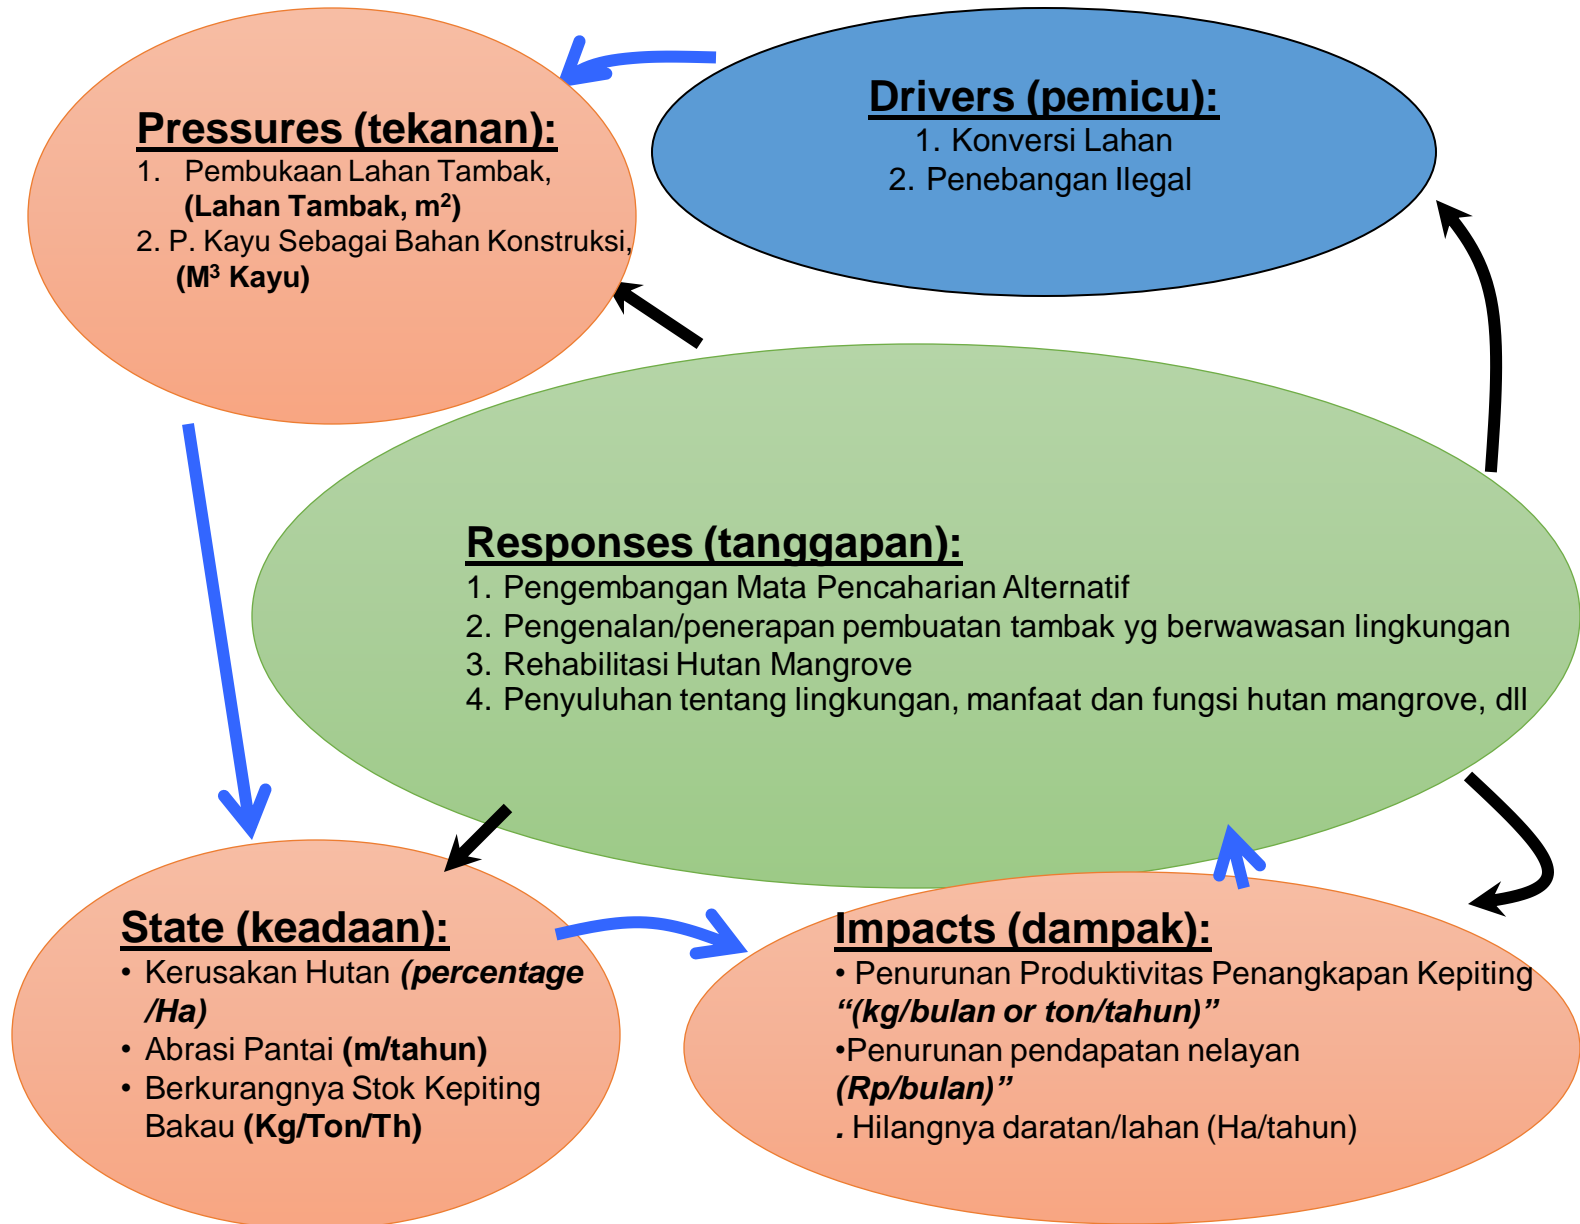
Pressures (tekanan):
1. Pembukaan Lahan Tambak, (Lahan Tambak, m$^2$)
2. P. Kayu Sebagai Bahan Konstruksi, (M$^3$ Kayu)

Drivers (pemicu):
1. Konversi Lahan
2. Penebangan Ilegal

Responses (tanggapan):
1. Pengembangan Mata Pencaharian Alternatif
2. Pengenalan/penerapan pembuatan tambak yg berwawasan lingkungan
3. Rehabilitasi Hutan Mangrove
4. Penyuluhan tentang lingkungan, manfaat dan fungsi hutan mangrove, dll

State (keadaan):
• Kerusakan Hutan (percentage /Ha)
• Abrasi Pantai (m/tahun)
• Berkurangnya Stok Kepiting Bakau (Kg/Ton/Th)

Impacts (dampak):
• Penurunan Produktivitas Penangkapan Kepiting “(kg/bulan or ton/tahun)”
•Penurunan pendapatan nelayan (Rp/bulan)”
. Hilangnya daratan/lahan (Ha/tahun)